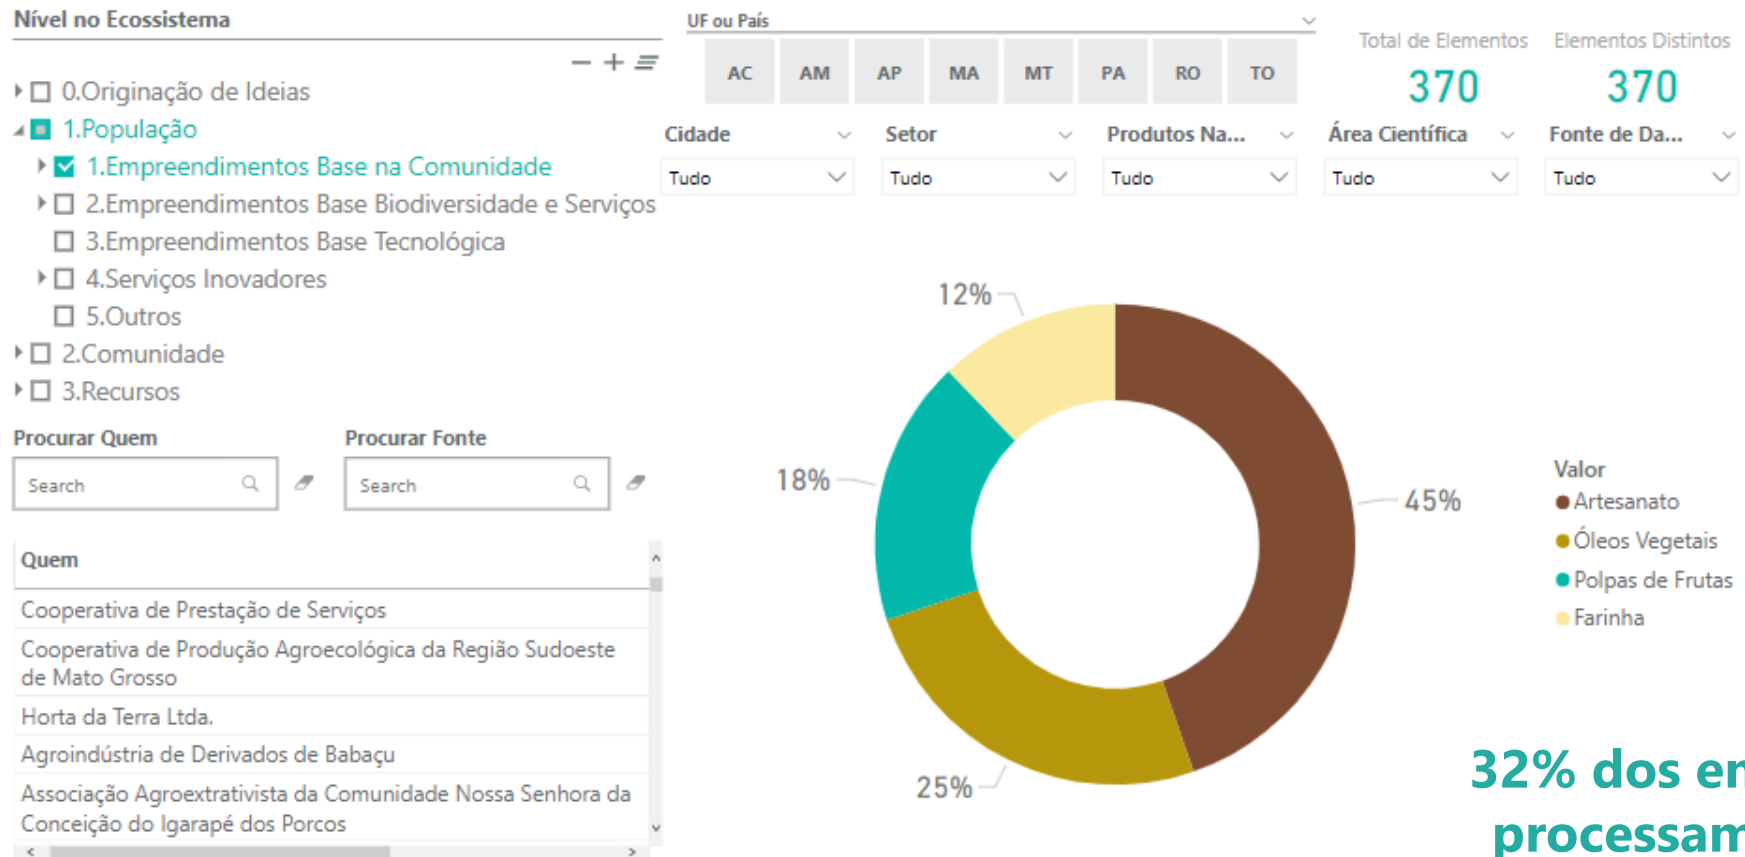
Nível no Ecossistema

0.Originação de Ideias
1.População
1.Empreendimentos Base na Comunidade
2.Empreendimentos Base Biodiversidade e Serviços
3.Empreendimentos Base Tecnológica
4.Serviços Inovadores
5.Outros
2.Comunidade
3.Recursos

Procurar Quem
Search

Procurar Fonte
Search

| Quem |
|---|
| Cooperativa de Prestação de Serviços |
| Cooperativa de Produção Agroecológica da Região Sudoeste de Mato Grosso |
| Horta da Terra Ltda. |
| Agroindústria de Derivados de Babaçu |
| Associação Agroextrativista da Comunidade Nossa Senhora da Conceição do Igarapé dos Porcos |

UF ou País
AC AM AP MA MT PA RO TO

Total de Elementos
370

Elementos Distintos
370

Cidade
Tudo

Setor
Tudo

Produtos Na...
Tudo

Área Científica
Tudo

Fonte de Da...
Tudo

12%
18%
45%
25%

Valor
Artesanato
Óleos Vegetais
Polpas de Frutas
Farinha

32% dos er
processam